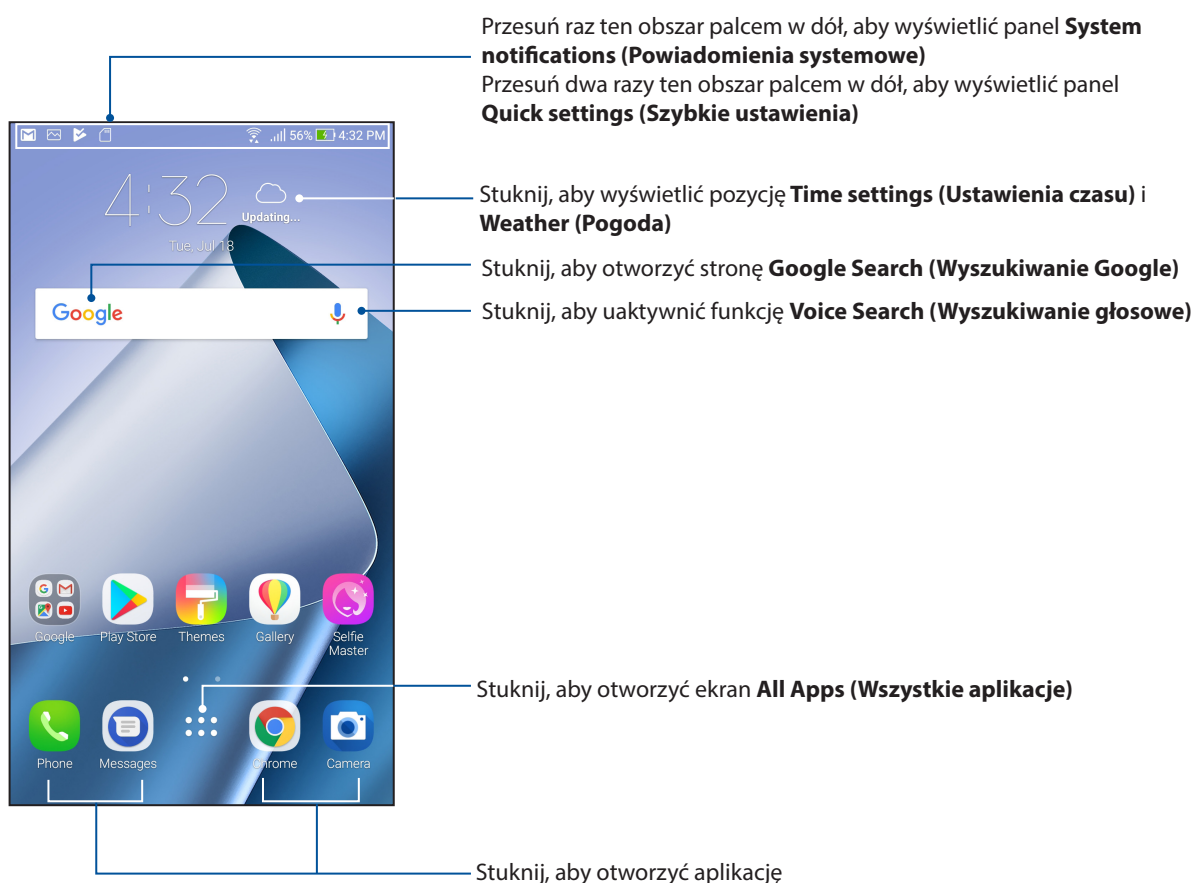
Przesuń raz ten obszar palcem w dół, aby wyświetlić panel **System notifications (Powiadomienia systemowe)**
Przesuń dwa razy ten obszar palcem w dół, aby wyświetlić panel **Quick settings (Szybkie ustawienia)**

56% 4:32 PM

4:32
Updating...
Tue, Jul 18

Stuknij, aby wyświetlić pozycję **Time settings (Ustawienia czasu)** i **Weather (Pogoda)**

Google

Stuknij, aby otworzyć stronę **Google Search (Wyszukiwanie Google)**

Stuknij, aby uaktywnić funkcję **Voice Search (Wyszukiwanie głosowe)**

Google Play Store Themes Gallery Selfie Master

Stuknij, aby otworzyć ekran **All Apps (Wszystkie aplikacje)**

Phone Messages Chrome Camera

Stuknij, aby otworzyć aplikację